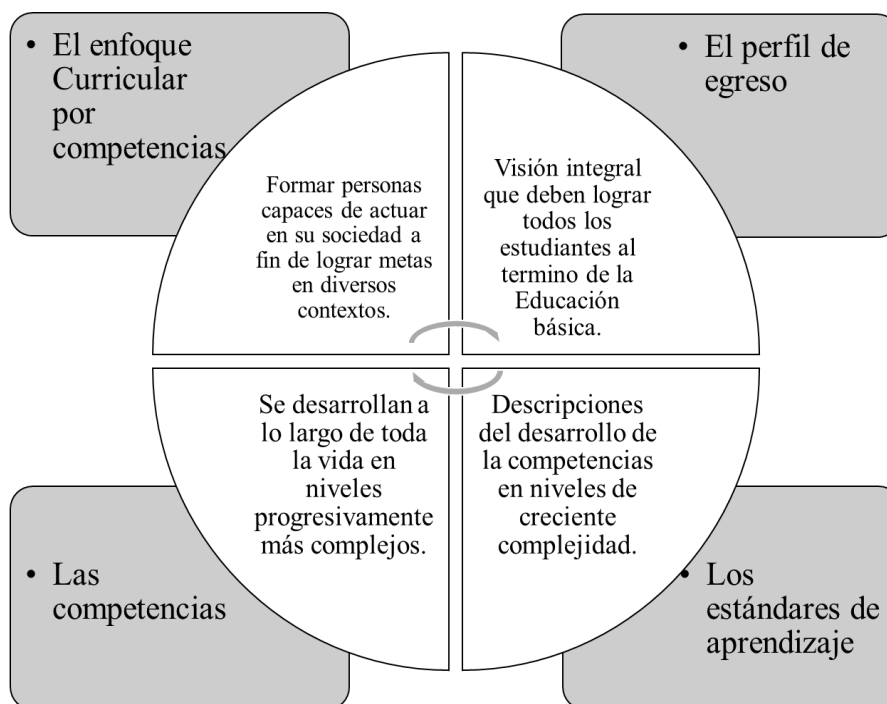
• El enfoque Curricular por competencias

Formar personas capaces de actuar en su sociedad a fin de lograr metas en diversos contextos.

• El perfil de egreso

Visión integral que deben lograr todos los estudiantes al termino de la Educación básica.

Se desarrollan a lo largo de toda la vida en niveles progresivamente más complejos.

• Las competencias

Descripciones del desarrollo de la competencias en niveles de creciente complejidad.

• Los estándares de aprendizaje